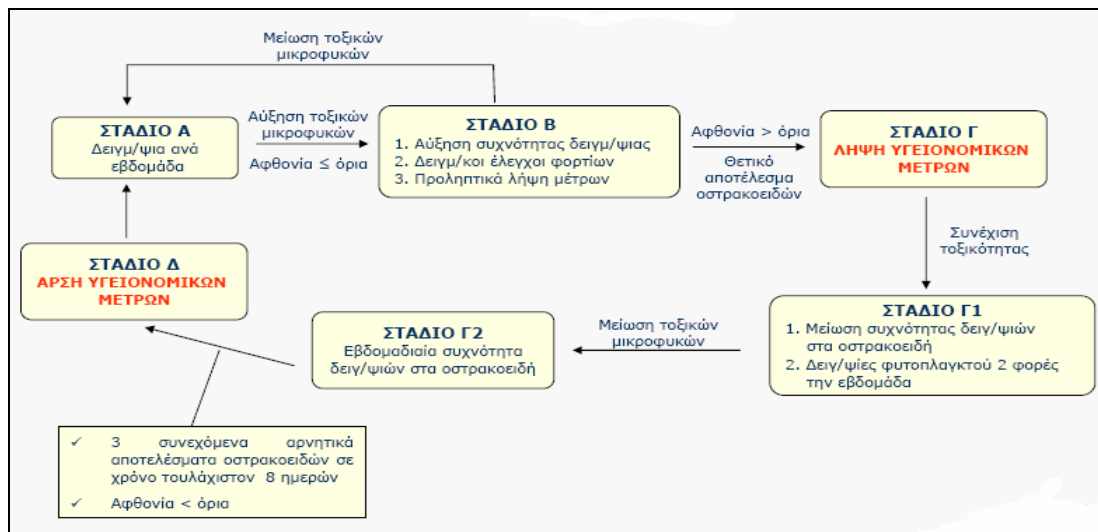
Μείωση τοξικών μικροφυκών

ΣΤΑΔΙΟ Α
Δειγμ/ψια ανά εβδομάδα

Αύξηση τοξικών μικροφυκών

Αφθονία ≤ όρια

ΣΤΑΔΙΟ Β
1. Αύξηση συχνότητας δειγμ/ψιας
2. Δειγμ/κοι έλεγχοι φορτίων
3. Προληπτικά λήψη μέτρων

Αφθονία > όρια

Θετικό αποτέλεσμα οστρακοειδών

ΣΤΑΔΙΟ Γ
ΛΗΨΗ ΥΓΕΙΟΝΟΜΙΚΩΝ ΜΕΤΡΩΝ

Συνέχιση τοξικότητας

ΣΤΑΔΙΟ Δ
ΑΡΣΗ ΥΓΕΙΟΝΟΜΙΚΩΝ ΜΕΤΡΩΝ

ΣΤΑΔΙΟ Γ2
Εβδομαδιαία συχνότητα δειγ/ψιών στα οστρακοειδή

Μείωση τοξικών μικροφυκών

ΣΤΑΔΙΟ Γ1
1. Μείωση συχνότητας δειγ/ψιών στα οστρακοειδή
2. Δειγ/ψίες φυτοπλαγκτού 2 φορές την εβδομάδα

✓ 3 συνεχόμενα αρνητικά αποτελέσματα οστρακοειδών σε χρόνο τουλάχιστον 8 ημερών
✓ Αφθονία < όρια